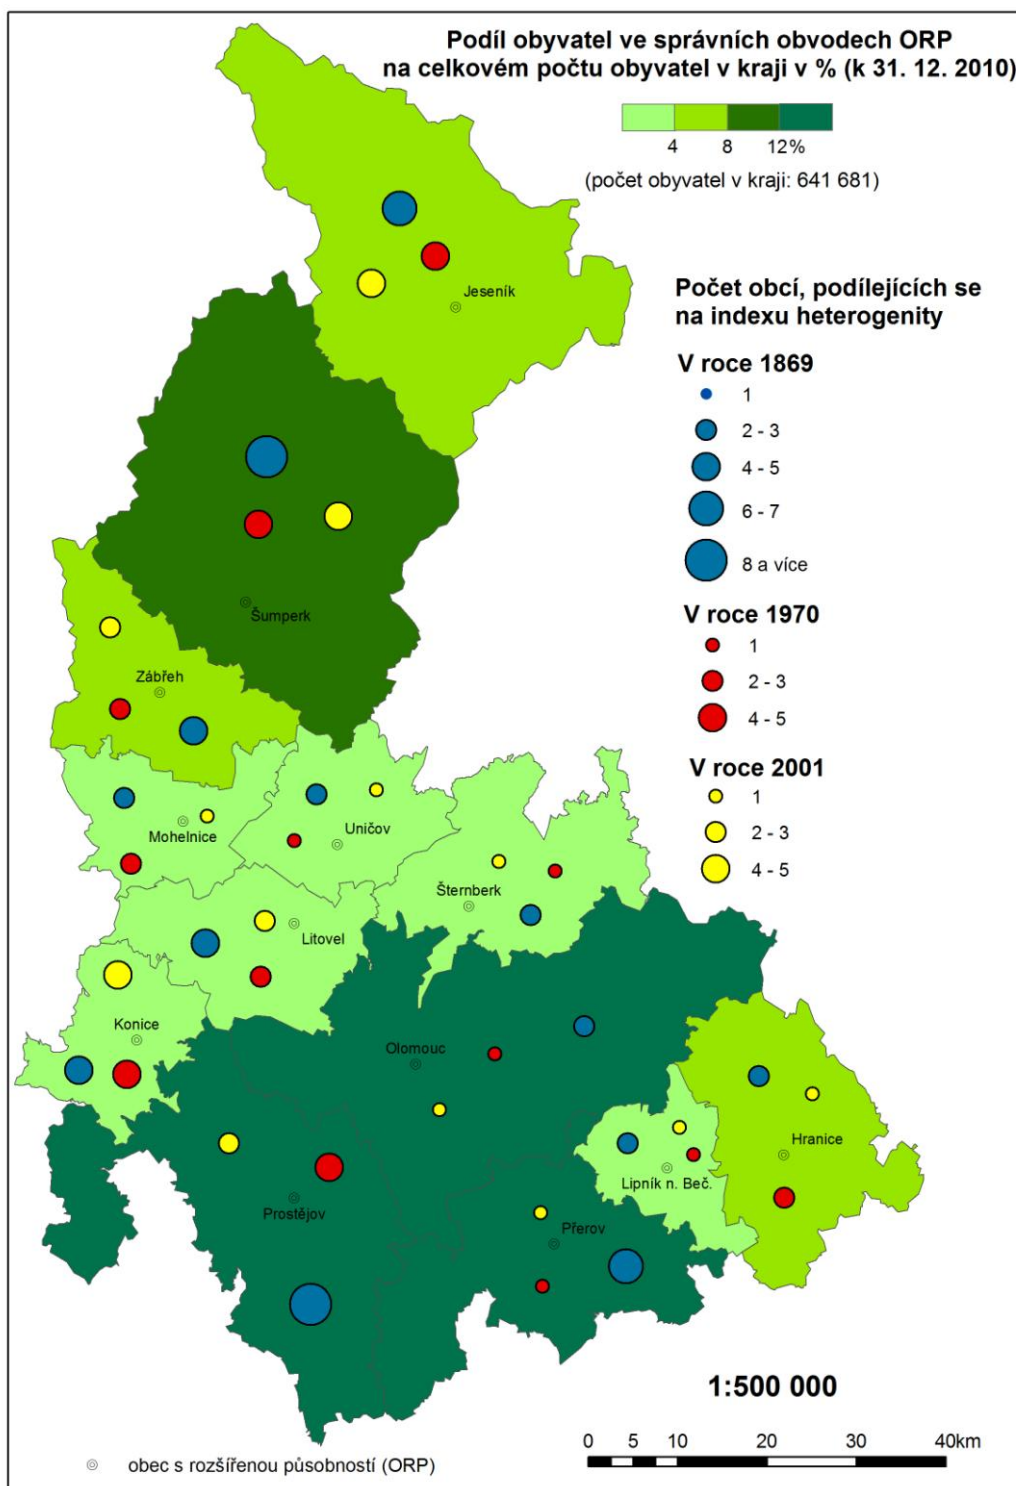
Podíl obyvatel ve správních obvodech ORP na celkovém počtu obyvatel v kraji v % (k 31. 12. 2010)

4 8 12%

(počet obyvatel v kraji: 641 681)

Počet obcí, podílejících se na indexu heterogenity

V roce 1869
1
2 - 3
4 - 5
6 - 7
8 a více

V roce 1970
1
2 - 3
4 - 5

V roce 2001
1
2 - 3
4 - 5

Jeseník
Šumperk
Zábřeh
Mohelnice
Uničov
Šternberk
Litovel
Konice
Olomouc
Hranice
Lipník n. Beč.
Prostějov
Přerov

1:500 000

0 5 10 20 30 40km

obec s rozšířenou působností (ORP)